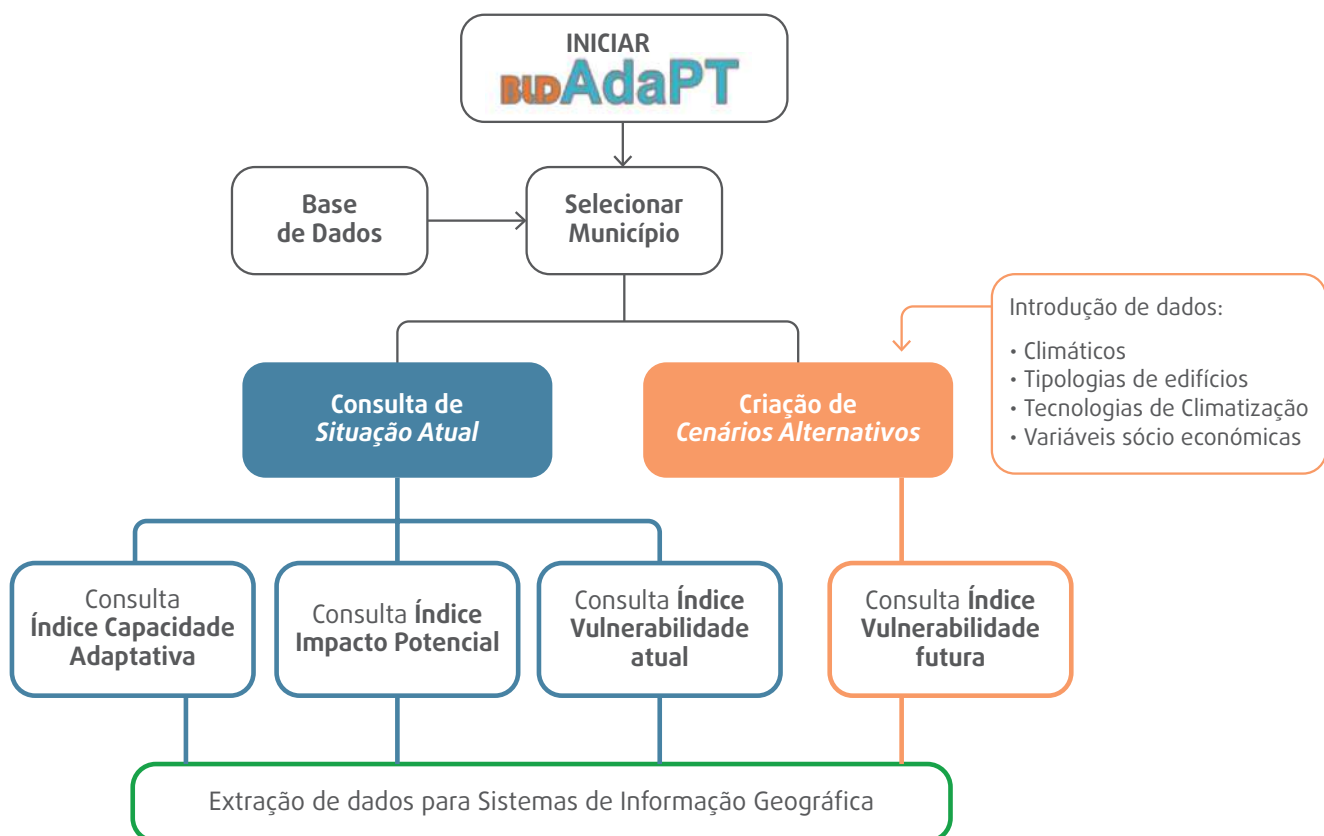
INICIAR
BLDAdaPT

Base de Dados

Selecionar Município

Introdução de dados:
• Climáticos
• Tipologias de edifícios
• Tecnologias de Climatização
• Variáveis sócio económicas

Consulta de *Situação Atual*

Criação de *Cenários Alternativos*

Consulta Índice Capacidade Adaptativa

Consulta Índice Impacto Potencial

Consulta Índice Vulnerabilidade atual

Consulta Índice Vulnerabilidade futura

Extração de dados para Sistemas de Informação Geográfica